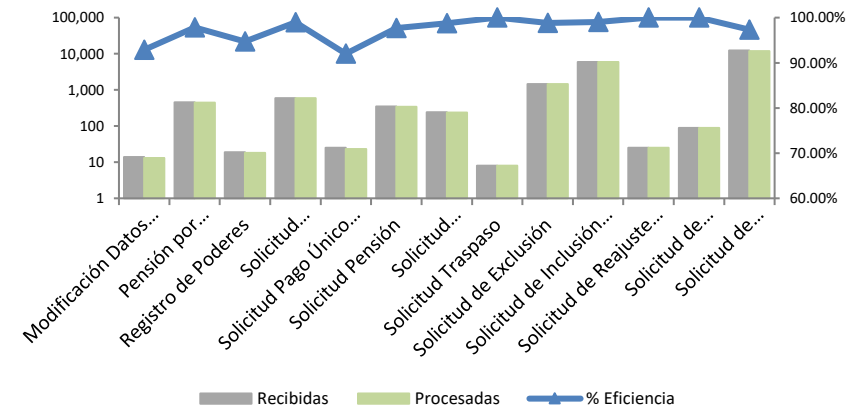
100,000
10,000
1,000
100
10
1

100.00%
90.00%
80.00%
70.00%
60.00%

Modificación Datos...
Pensión por...
Registro de Poderes
Solicitud...
Solicitud Pago Único...
Solicitud Pensión
Solicitud...
Solicitud Traspaso
Solicitud de Exclusión
Solicitud de Inclusión...
Solicitud de Reajuste...
Solicitud de...
Solicitud de...

Recibidas
Procesadas
% Eficiencia